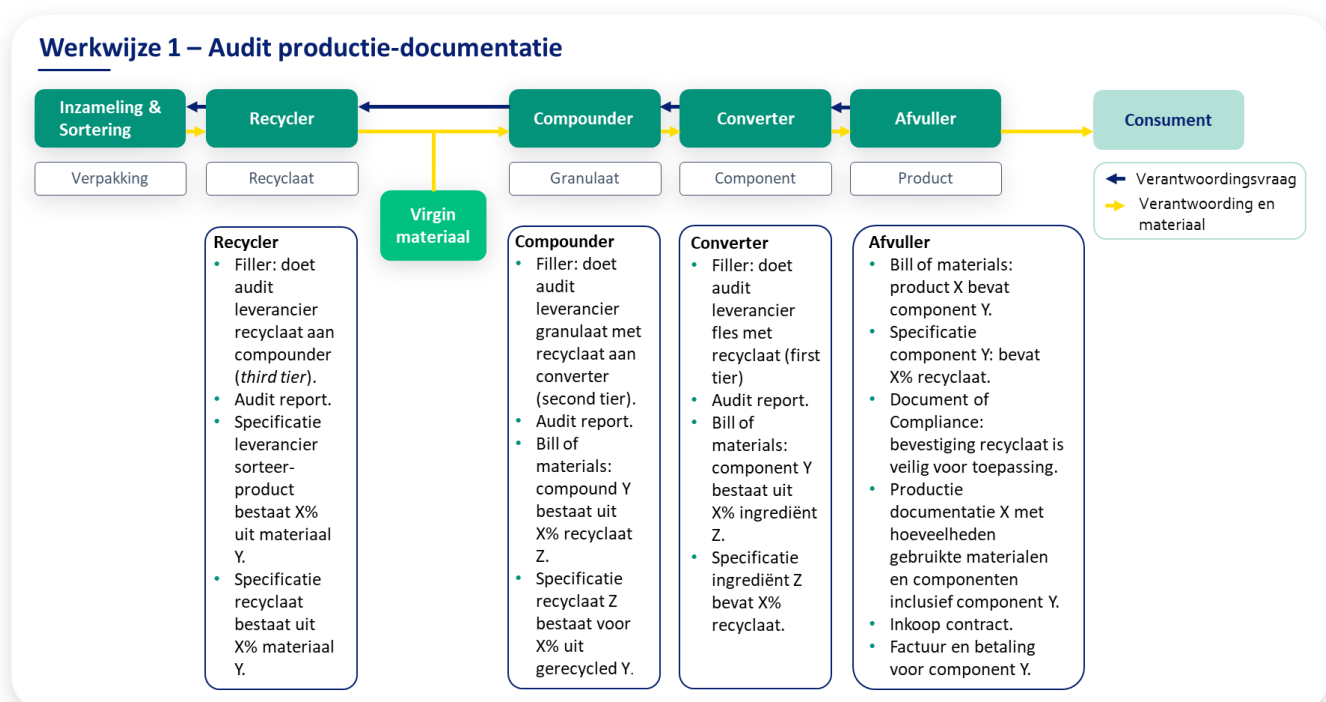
Werkwijze 1 – Audit productie-documentatie

Inzameling & Sortering

Recycler

Compounder

Converter

Afvuller

Consument

Verpakking

Recyclaat

Granulaat

Component

Product

Verantwoordingsvraag

Verantwoording en materiaal

Virgin materiaal

Recycler
- Filler: doet audit leverancier recyclaat aan compounder (*third tier*).
- Audit report.
- Specificatie leverancier sorteer-product bestaat X% uit materiaal Y.
- Specificatie recyclaat bestaat uit X% materiaal Y.

Compounder
- Filler: doet audit leverancier granulaat met recyclaat aan converter (second tier).
- Audit report.
- Bill of materials: compound Y bestaat uit X% recyclaat Z.
- Specificatie recyclaat Z bestaat voor X% uit gerecycled Y.

Converter
- Filler: doet audit leverancier fles met recyclaat (first tier)
- Audit report.
- Bill of materials: component Y bestaat uit X% ingrediënt Z.
- Specificatie ingrediënt Z bevat X% recyclaat.

Afvuller
- Bill of materials: product X bevat component Y.
- Specificatie component Y: bevat X% recyclaat.
- Document of Compliance: bevestiging recyclaat is veilig voor toepassing.
- Productie documentatie X met hoeveelheden gebruikte materialen en componenten inclusief component Y.
- Inkoop contract.
- Factuur en betaling voor component Y.